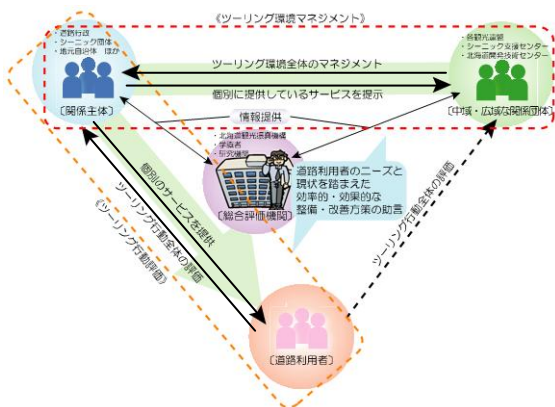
《ツーリング環境マネジメント》

・道路行政
・シーニック団体
・地元自治体 ほか

〔関係主体〕

ツーリング環境全体のマネジメント

個別に提供しているサービスを提示

・各観光協会
・シーニック支援センター
・北海道開発技術センター

〔中域・広域な関係団体〕

情報提供

・北海道観光振興機構
・学識者
・研究機関

〔総合評価機関〕

道路利用者のニーズと現状を踏まえた効率的・効果的な整備・改善方策の助言

個別のサービスを提供

ツーリング行動全体の評価

《ツーリング行動評価》

ツーリング行動全体の評価

〔道路利用者〕